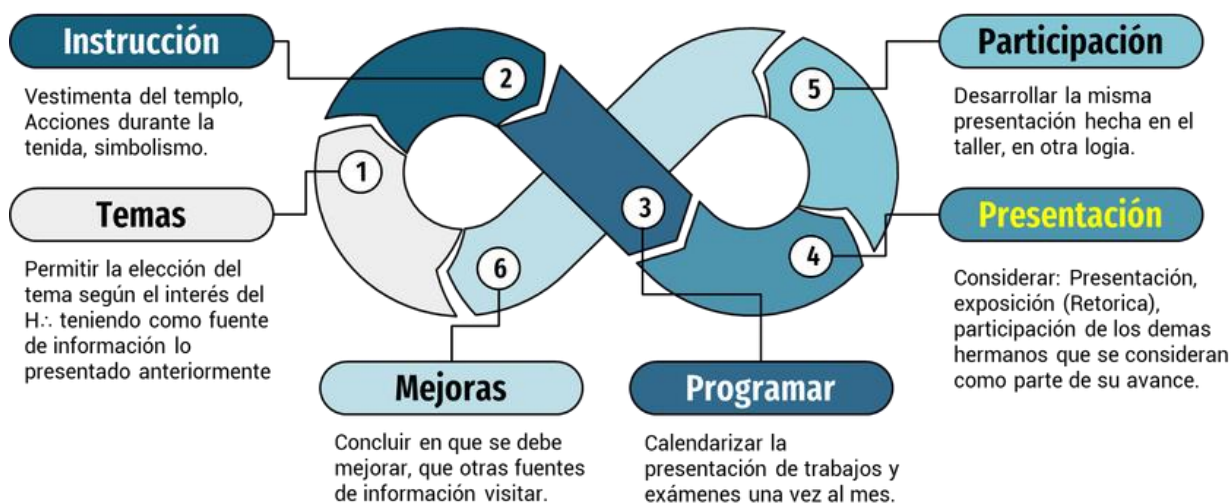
Instrucción

Vestimenta del templo, Acciones durante la tenida, simbolismo.

Temas

Permitir la elección del tema según el interés del H∴ teniendo como fuente de información lo presentado anteriormente

Mejoras

Concluir en que se debe mejorar, que otras fuentes de información visitar.

Programar

Calendarizar la presentación de trabajos y exámenes una vez al mes.

Participación

Desarrollar la misma presentación hecha en el taller, en otra logia.

Presentación

Considerar: Presentación, exposición (Retorica), participación de los demas hermanos que se consideran como parte de su avance.

1
2
3
4
5
6